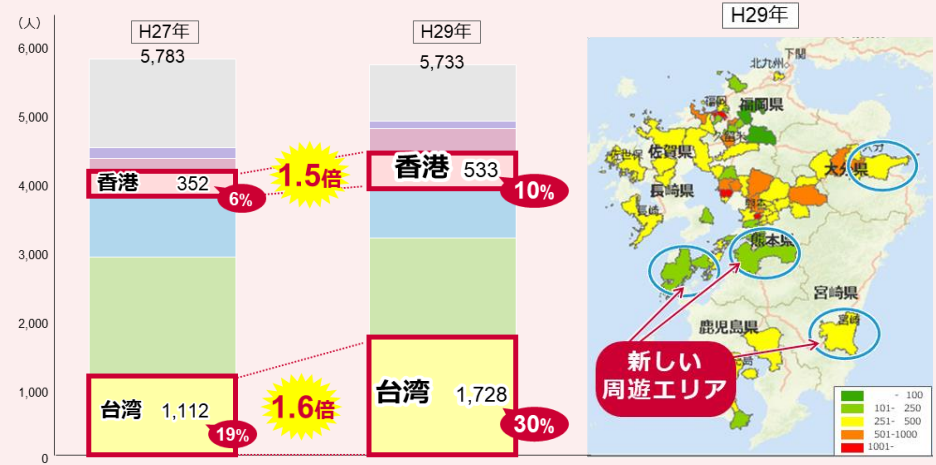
(人)
6,000
5,000
4,000
3,000
2,000
1,000
0

H27年
5,783
香港 352
6%
台湾 1,112
19%

1.5倍
1.6倍

H29年
5,733
香港 533
10%
台湾 1,728
30%

H29年
下関
北九州
福岡
福岡県
佐賀県
長崎県
大分県
熊本県
宮崎県
鹿児島県
宮崎
新しい
周遊エリア

- 100
101- 250
251- 500
501-1000
1001-